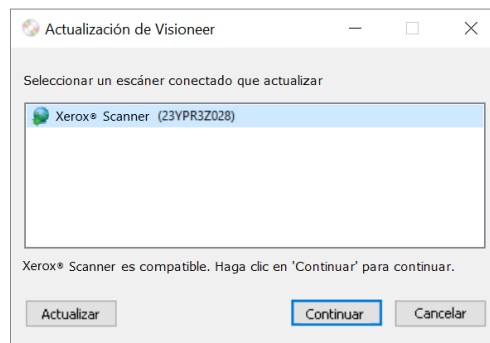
Actualización de Visioneer

Seleccionar un escáner conectado que actualizar

Xerox® Scanner (23YPR3Z028)

Xerox® Scanner es compatible. Haga clic en 'Continuar' para continuar.

Actualizar

Continuar

Cancelar